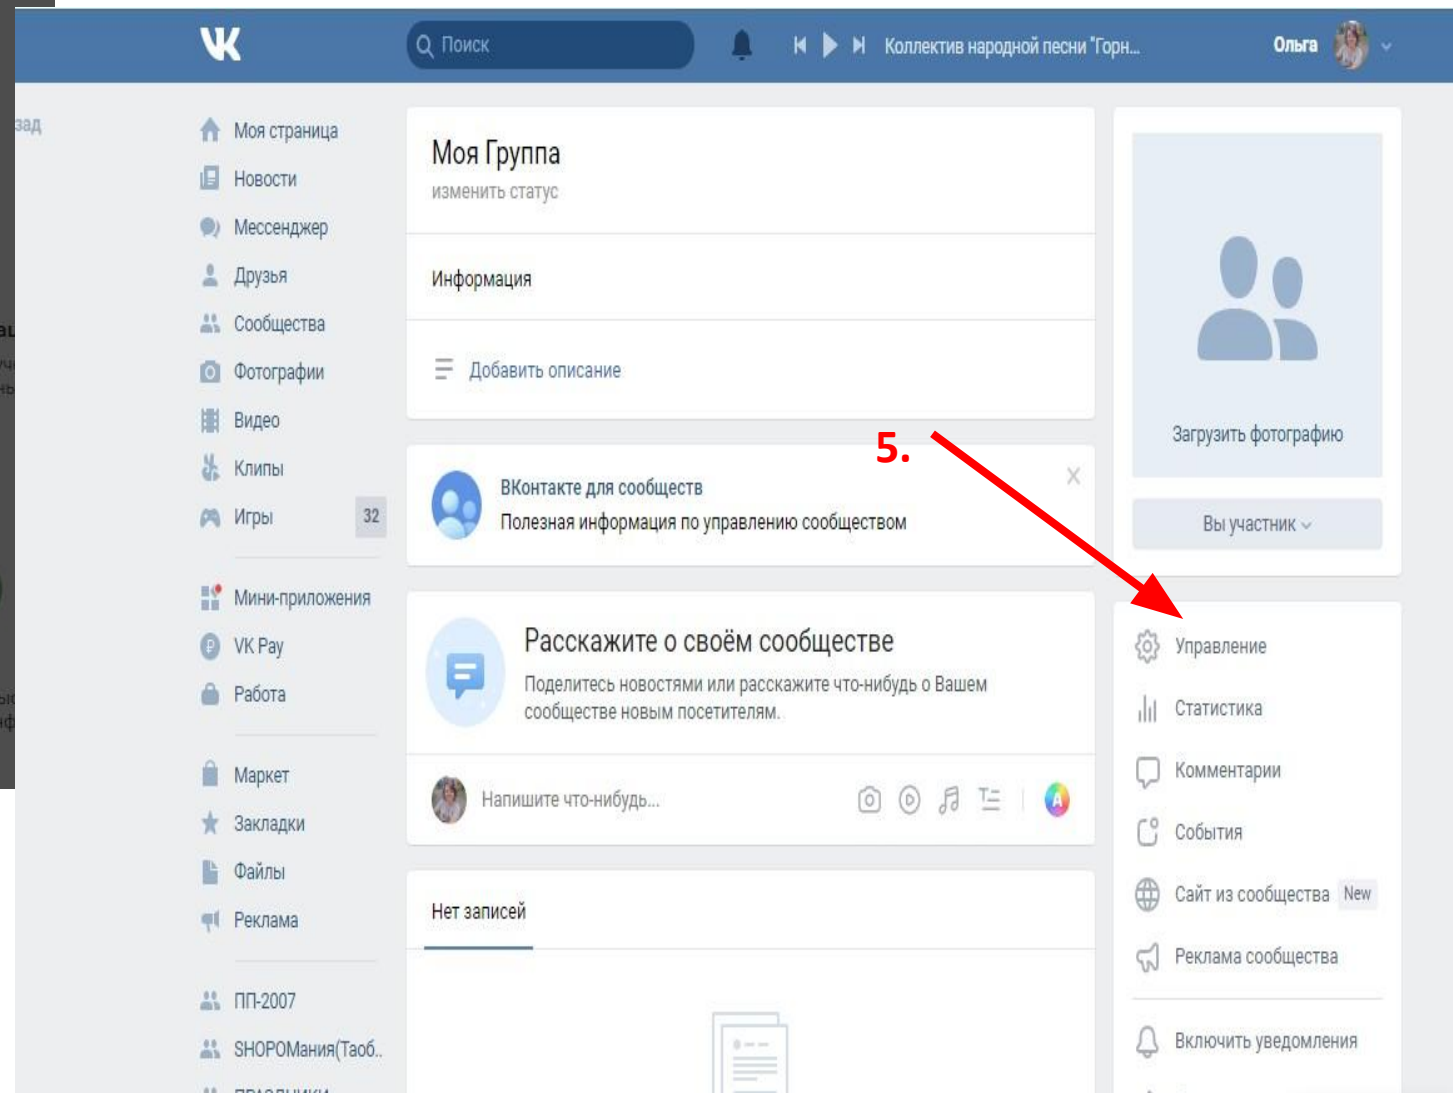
Поиск

Коллектив народной песни "Горн...

Ольга

зад

Моя страница
Новости
Мессенджер
Друзья
Сообщества
Фотографии
Видео
Клипы
Игры 32

Мини-приложения
VK Pay
Работа

Маркет
Закладки
Файлы
Реклама

ПП-2007
SHOPOМания(Таоб..

Моя Группа
изменить статус

Информация

Добавить описание

5.

ВКонтакте для сообществ
Полезная информация по управлению сообществом

Расскажите о своём сообществе
Поделитесь новостями или расскажите что-нибудь о Вашем сообществе новым посетителям.

Напишите что-нибудь...

Нет записей

Загрузить фотографию

Вы участник

Управление
Статистика
Комментарии
События
Сайт из сообщества New
Реклама сообщества
Включить уведомления